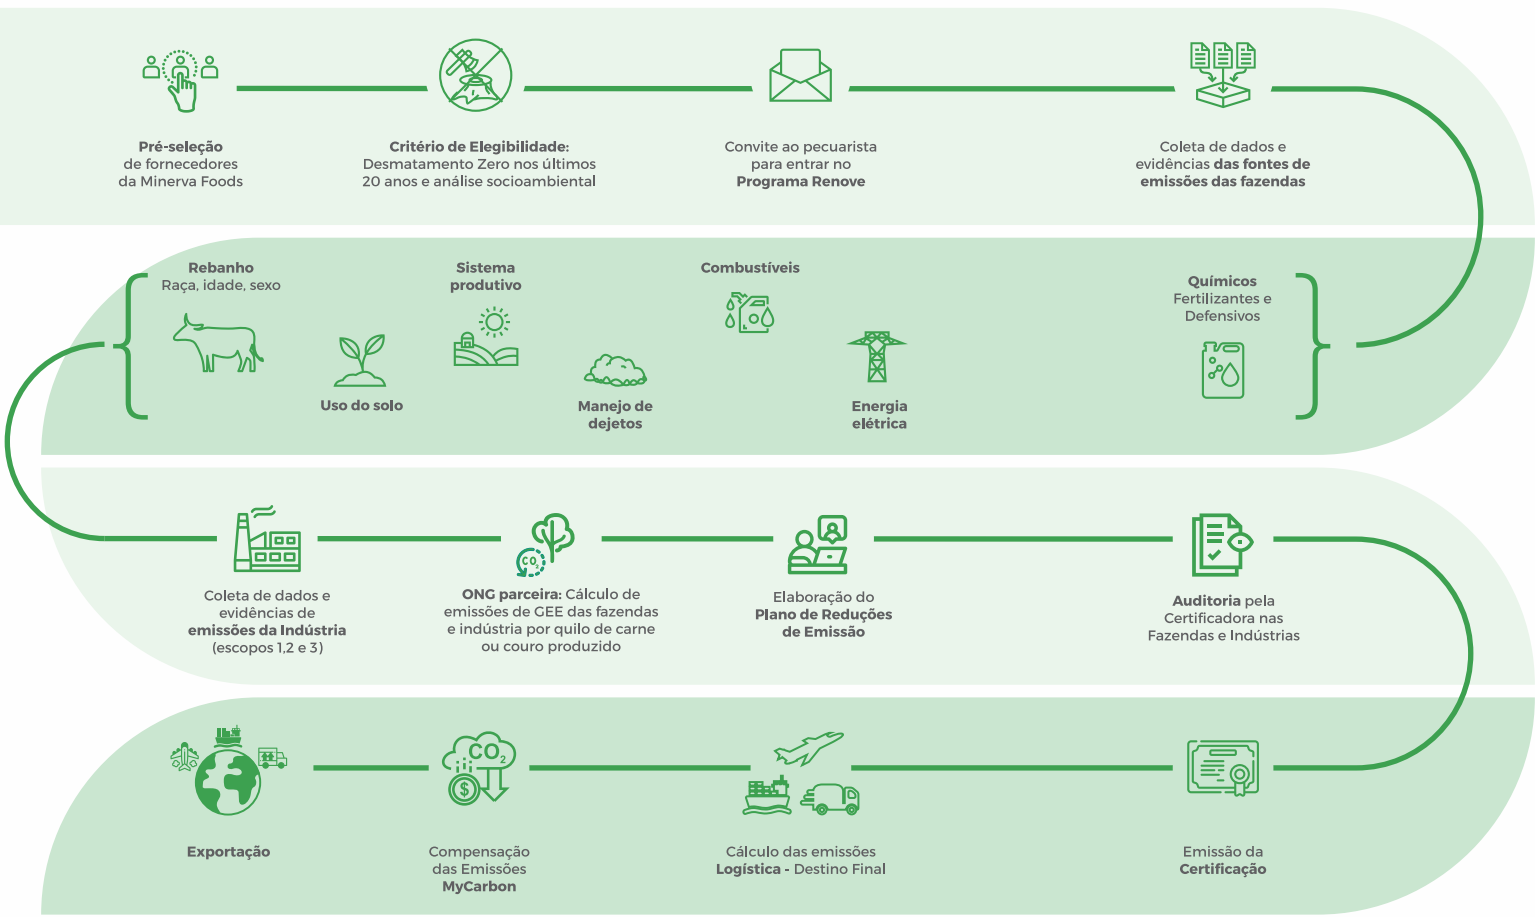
**Pré-seleção** de fornecedores da Minerva Foods

**Critério de Elegibilidade:** Desmatamento Zero nos últimos 20 anos e análise socioambiental

Convite ao pecuarista para entrar no **Programa Renove**

Coleta de dados e evidências **das fontes de emissões das fazendas**

**Rebanho**
Raça, idade, sexo

**Uso do solo**

**Sistema produtivo**

**Manejo de dejetos**

**Combustíveis**

**Energia elétrica**

**Químicos**
Fertilizantes e Defensivos

Coleta de dados e evidências de **emissões da Indústria** (escopos 1,2 e 3)

$CO_2$

**ONG parceira:** Cálculo de emissões de GEE das fazendas e indústria por quilo de carne ou couro produzido

Elaboração do **Plano de Reduções de Emissão**

**Auditoria** pela Certificadora nas Fazendas e Indústrias

**Exportação**

$CO_2$

Compensação das Emissões **MyCarbon**

Cálculo das emissões **Logística -** Destino Final

Emissão da **Certificação**